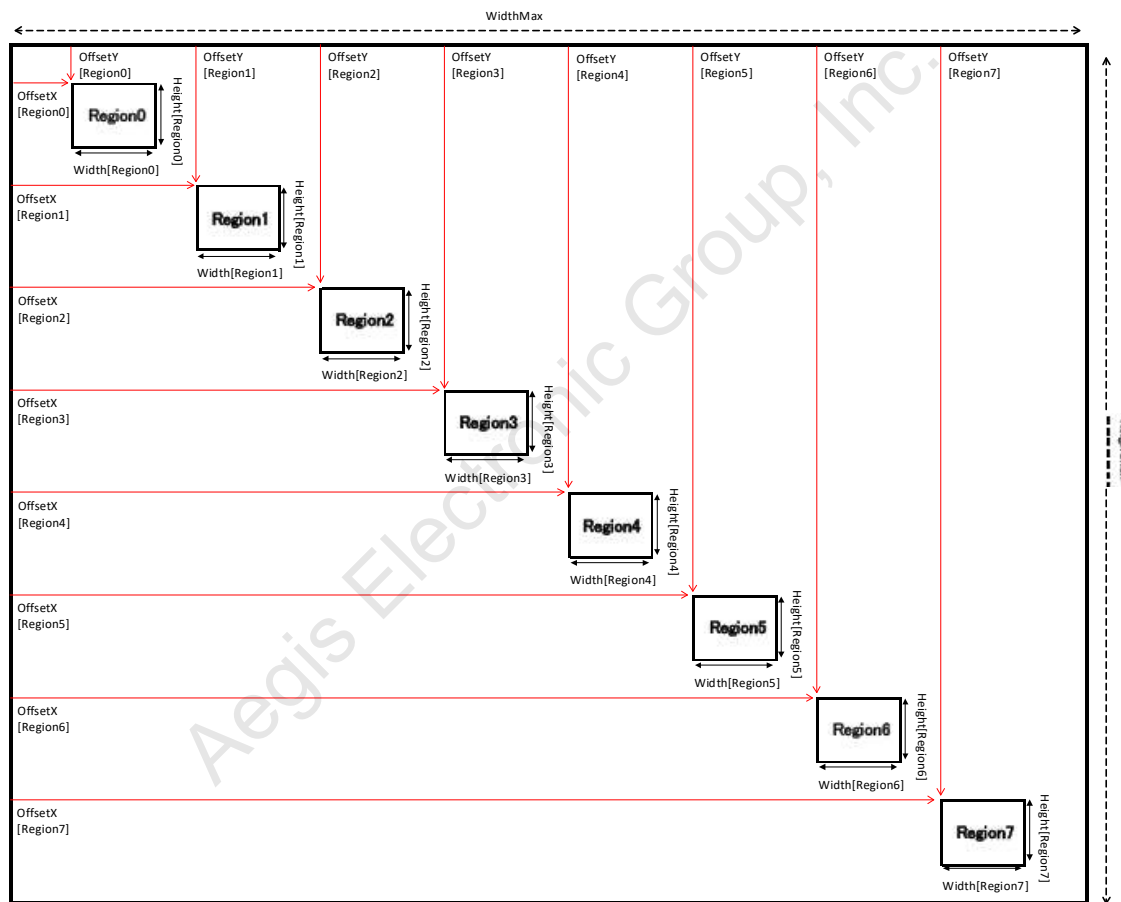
WidthMax

OffsetY [Region0]
OffsetY [Region1]
OffsetY [Region2]
OffsetY [Region3]
OffsetY [Region4]
OffsetY [Region5]
OffsetY [Region6]
OffsetY [Region7]

OffsetX [Region0]
Region0
Height[Region0]
Width[Region0]

OffsetX [Region1]
Region1
Height[Region1]
Width[Region1]

OffsetX [Region2]
Region2
Height[Region2]
Width[Region2]

OffsetX [Region3]
Region3
Height[Region3]
Width[Region3]

OffsetX [Region4]
Region4
Height[Region4]
Width[Region4]

OffsetX [Region5]
Region5
Height[Region5]
Width[Region5]

OffsetX [Region6]
Region6
Height[Region6]
Width[Region6]

OffsetX [Region7]
Region7
Height[Region7]
Width[Region7]

Aegis Electronic Group, Inc.

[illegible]